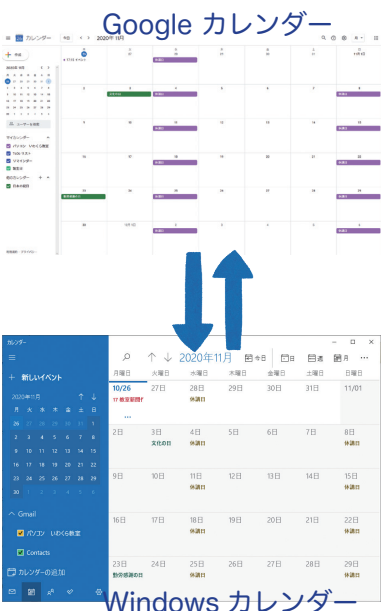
Google カレンダー

カレンダー 今日 2020年 11月

作成

2020年 11月

日 月 火 水 木 金 土

マイカレンダー

パソコン いわくら教室

Tasks

リマインダー

誕生日

他のカレンダー

日本の祝日

カレンダー

新しいイベント

2020年11月

月 火 水 木 金 土 日

26 27 28 29 30 31 1
2 3 4 5 6 7 8
9 10 11 12 13 14 15
16 17 18 19 20 21 22
23 24 25 26 27 28 29
30 1 2 3 4 5 6

Gmail

パソコン いわくら教室

Contacts

カレンダーの追加

2020年11月 今日 日 週 月

| 月曜日 | 火曜日 | 水曜日 | 木曜日 | 金曜日 | 土曜日 | 日曜日 |
|---|---|---|---|---|---|---|
| 10/26 17 教室場閉 | 27日 | 28日 休講日 | 29日 | 30日 | 31日 | 11/01 |
| 2日 | 3日 文化の日 | 4日 休講日 | 5日 | 6日 | 7日 | 8日 休講日 |
| 9日 | 10日 | 11日 休講日 | 12日 | 13日 | 14日 | 15日 休講日 |
| 16日 | 17日 | 18日 休講日 | 19日 | 20日 | 21日 | 22日 休講日 |
| 23日 勤労感謝の日 | 24日 | 25日 休講日 | 26日 | 27日 | 28日 | 29日 休講日 |

Windows カレンダー